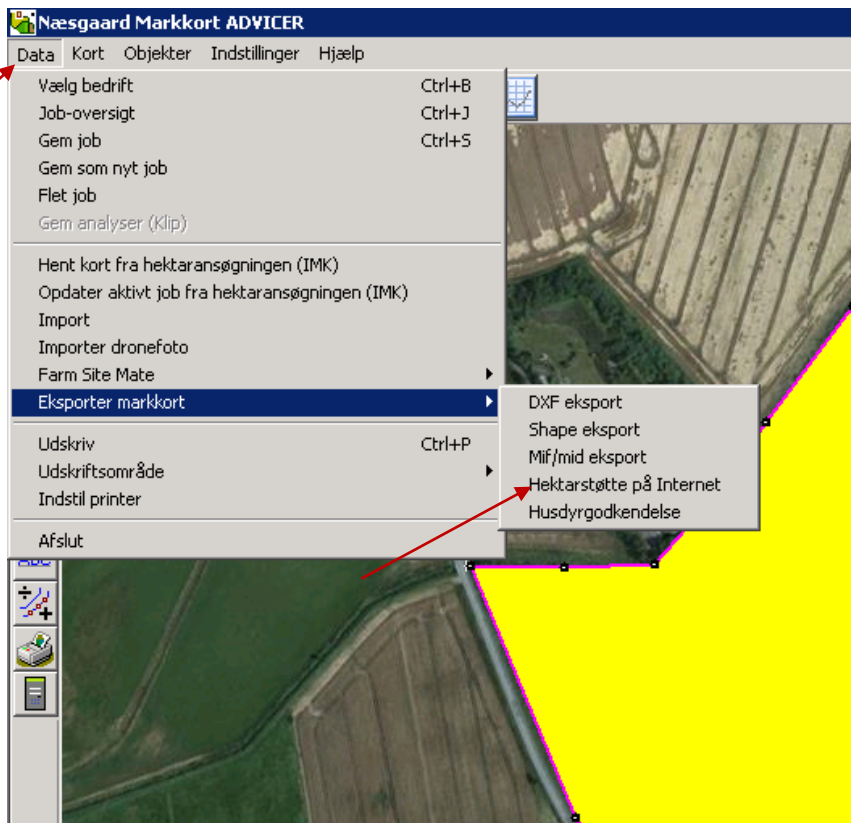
Næsgaard Markkort ADVICER

Data Kort Objekter Indstillinger Hjælp

Vælg bedrift Ctrl+B
Job-oversigt Ctrl+J
Gem job Ctrl+S
Gem som nyt job
Flet job
Gem analyser (Klip)

Hent kort fra hektaransøgningen (IMK)
Opdater aktivt job fra hektaransøgningen (IMK)
Import
Importer dronefoto
Farm Site Mate
Eksporter markkort

DXF eksport
Shape eksport
Mif/mid eksport
Hektarstøtte på Internet
Husdyrgodkendelse

Udskriv Ctrl+P
Udskriftsområde
Indstil printer

Afslut